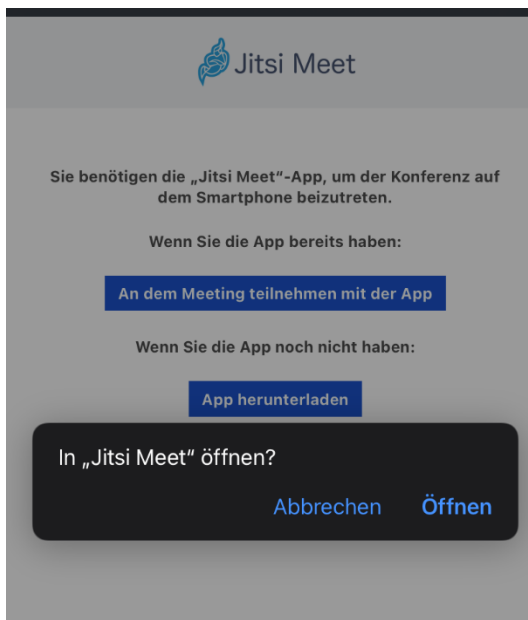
Jitsi Meet

Sie benötigen die „Jitsi Meet“-App, um der Konferenz auf dem Smartphone beizutreten.

Wenn Sie die App bereits haben:

An dem Meeting teilnehmen mit der App

Wenn Sie die App noch nicht haben:

App herunterladen

In „Jitsi Meet“ öffnen?

Abbrechen Öffnen